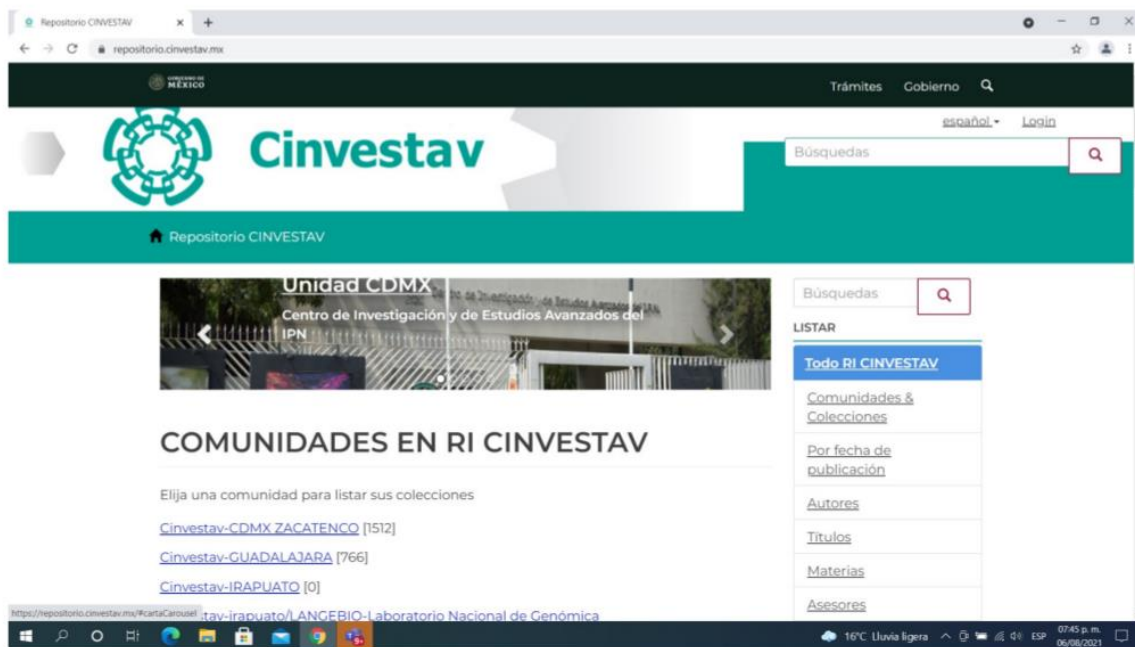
Repositorio CINVESTAV
repositorio.cinvestav.mx

GOBIERNO DE MÉXICO

Trámites Gobierno

español Login

Cinvestav

Búsquedas

Repositorio CINVESTAV

Unidad CDMX
Centro de Investigación y de Estudios Avanzados del IPN

Búsquedas

LISTAR

Todo RI CINVESTAV

Comunidades & Colecciones

Por fecha de publicación

Autores

Títulos

Materias

Asesores

COMUNIDADES EN RI CINVESTAV

Elija una comunidad para listar sus colecciones

Cinvestav-CDMX ZACATENCO [1512]

Cinvestav-GUADALAJARA [766]

Cinvestav-IRAPUATO [0]

https://repositorio.cinvestav.mx/#cartaCarousel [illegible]tav-irapuato/LANGEBIO-Laboratorio Nacional de Genómica

16°C Lluvia ligera ESP 07:45 p. m. 06/08/2021